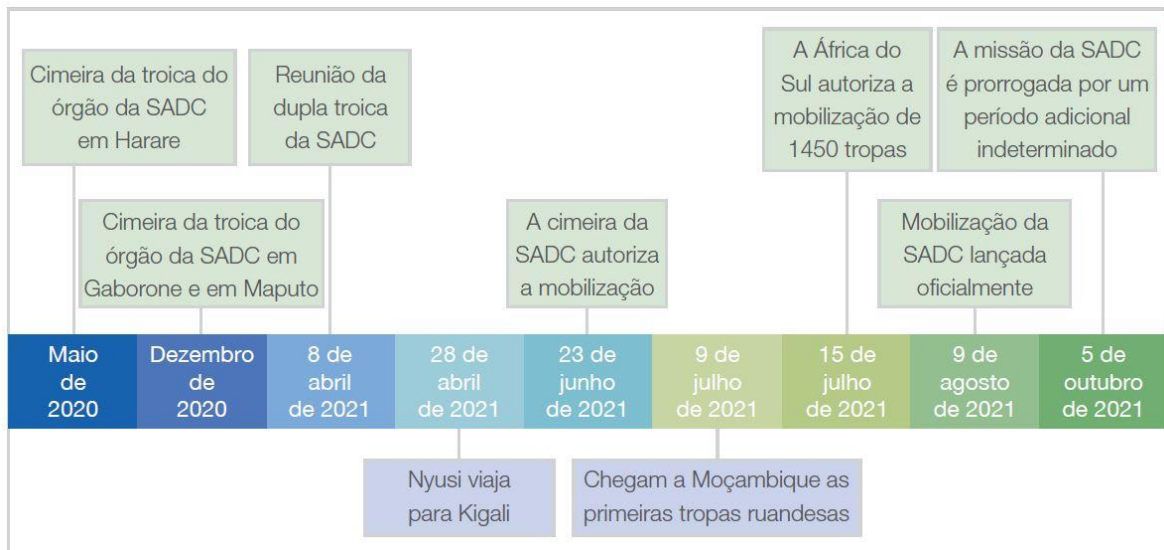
Cimeira da troica do órgão da SADC em Harare

Cimeira da troica do órgão da SADC em Gaborone e em Maputo

Reunião da dupla troica da SADC

A cimeira da SADC autoriza a mobilização

A África do Sul autoriza a mobilização de 1450 tropas

Mobilização da SADC lançada oficialmente

A missão da SADC é prorrogada por um período adicional indeterminado

| Maio de 2020 | Dezembro de 2020 | 8 de abril de 2021 | 28 de abril de 2021 | 23 de junho de 2021 | 9 de julho de 2021 | 15 de julho de 2021 | 9 de agosto de 2021 | 5 de outubro de 2021 |
|---|---|---|---|---|---|---|---|---|

Nyusi viaja para Kigali

Chegam a Moçambique as primeiras tropas ruandesas